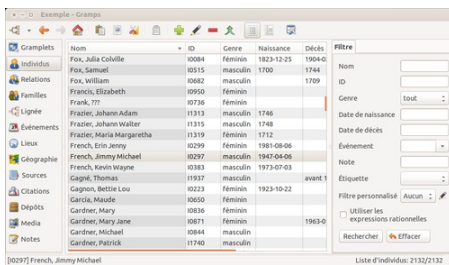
Exemple - Gramps

Gramplets
Individus
Relations
Familles
Lignée
Événements
Lieux
Géographie
Sources
Citations
Dépôts
Media
Notes

| Nom | ID | Genre | Naissance | Décès |
|---|---|---|---|---|
| Fox, Julia Colville | I0084 | féminin | 1823-12-25 | 1904-0 |
| Fox, Samuel | I0515 | masculin | 1700 | 1744 |
| Fox, William | I0682 | masculin | | 1709 |
| Francis, Elizabeth | I0950 | féminin | | |
| Frank, ??? | I0736 | féminin | | |
| Frazier, Johann Adam | I1313 | masculin | 1746 | |
| Frazier, Johann Walter | I1315 | masculin | 1748 | |
| Frazier, Maria Margaretha | I1319 | féminin | 1712 | |
| French, Erin Jenny | I0299 | féminin | 1981-08-06 | |
| French, Jimmy Michael | I0297 | masculin | 1947-04-06 | |
| French, Kevin Wayne | I0383 | masculin | 1973-07-03 | |
| Gagné, Thomas | I1937 | masculin | | avant 1 |
| Gagnon, Bettie Lou | I0223 | féminin | 1923-10-22 | |
| Garcia, Maude | I0650 | féminin | | |
| Gardner, Mary | I0836 | féminin | | |
| Gardner, Mary Jane | I0871 | féminin | | 1963-0 |
| Gardner, Michael | I0084 | masculin | | |
| Gardner, Patrick | I1740 | masculin | | |

Filtre
Nom
ID
Genre tout
Date de naissance
Date de décès
Événement
Note
Étiquette
Filtre personnalisé Aucun
Utiliser les expressions rationnelles
Rechercher Effacer

[I0297] French, Jimmy Michael
Liste d'individus: 2132/2132